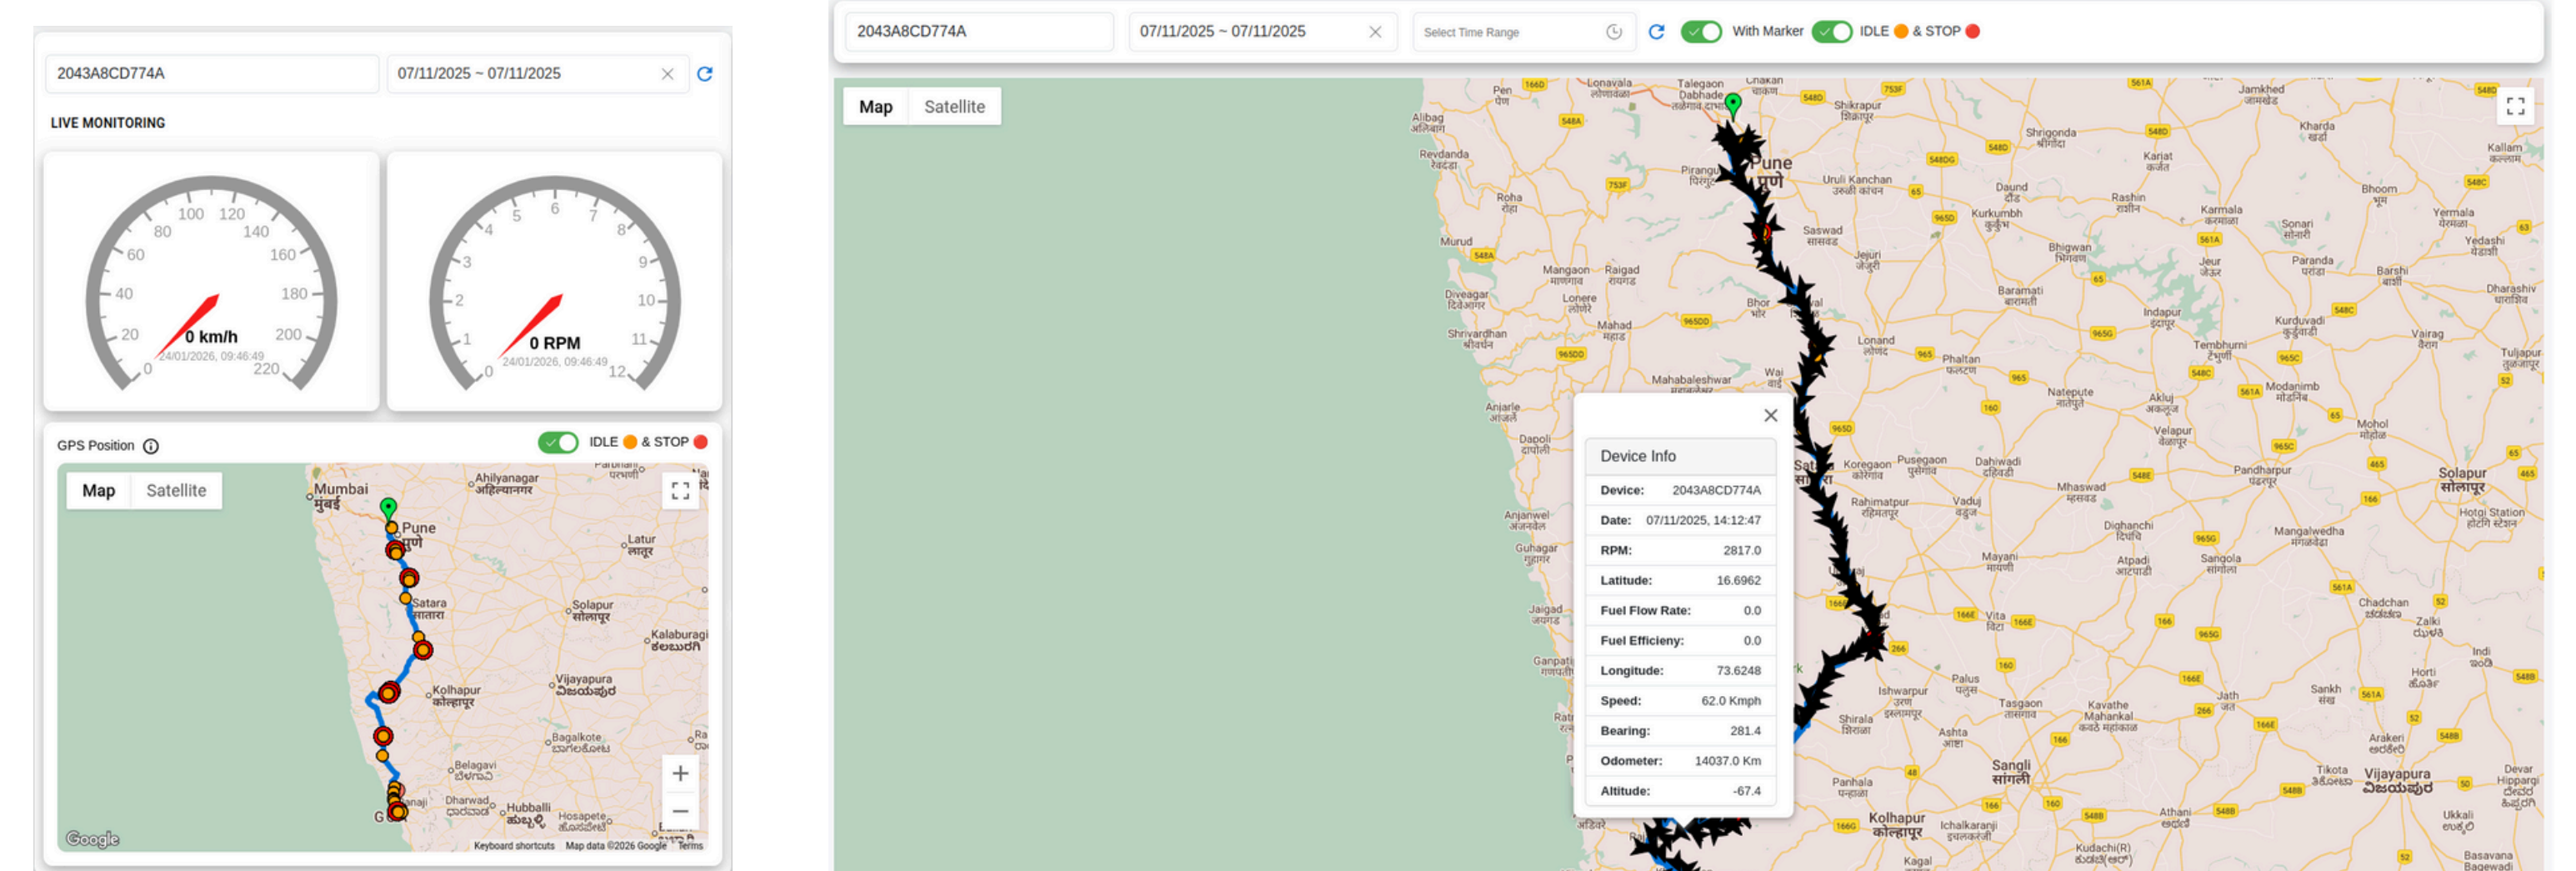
2043A8CD774A

07/11/2025 ~ 07/11/2025

LIVE MONITORING

0 20 40 60 80 100 120 140 160 180 200 220

0 km/h

24/01/2026, 09:46:49

0 1 2 3 4 5 6 7 8 9 10 11 12

0 RPM

24/01/2026, 09:46:49

GPS Position

IDLE & STOP

Map Satellite

Mumbai मुंबई
Ahilyanagar अहिल्यानगर
Pune पुणे
Satara सातारा
Solapur सोलापूर
Latur लातूर
Kalaburagi ಕಲಬುರಗಿ
Kolhapur कोल्हापूर
Vijayapura ವಿಜಯಪುರ
Bagalkote ಬಾಗಲಕೋಟ
Belagavi ಬೆಳಗಾವಿ
Dharwad ಧಾರವಾಡ
Hubballi ಹುಬ್ಬಳ್ಳಿ
Hosapete

Google
Keyboard shortcuts Map data ©2026 Google Terms

2043A8CD774A

07/11/2025 ~ 07/11/2025

Select Time Range

With Marker

IDLE & STOP

Map Satellite

Lonavala
Talegaon Dabhade
Chakan
Pen
Alibag
Revdanda
Roha
Murud
Mangaon
Raigad
Lonere
Mahad
Diveagar
Shrivardhan
Pune पुणे
Shikrapur
Uruli Kanchan
Saswad
Jejuri
Bhor
Loṇand
Phaltan
Mahabaleshwar
Wai
Anjarle
Dapoli
Koregaon
Rahimatpur
Vaduj
Dahiwadi
Mhaswad
Daund
Shrigonda
Kurkumbh
Bhigwan
Baramati
Rashin
Karmala
Jamkhed
Kharda
Karjat
Kallam
Bhoom
Yermala
Yedashi
Sonari
Paranda
Jeur
Barshi
Dharashiv
Indapur
Akluj
Velapur
Natepute
Tembhurni
Kurduvadi
Modanimb
Mohol
Vairag
Tuljapur
Solapur सोलापूर
Hotgi Station
Pandharpur
Mangalwedha
Sangola
Dighanchi
Atpadi
Mayani
Vita
Anjanwel
Guhagar
Jaigad
Ganpatipule
Ishwarpur
Shirala
Palus
Tasgaon
Kavathe Mahankal
Ashta
Sangli सांगली
Jath
Chadchan
Zalki
Indi
Horti
Sankh
Arakeri
Tikota
Vijayapura ವಿಜಯಪುರ
Devar Hipparagi
Ukkali
Athani
Kudachi
Basavana Bagewadi
Panhala
Kolhapur कोल्हापूर
Ichalkaranji
Kagal

Device Info
Device: 2043A8CD774A
Date: 07/11/2025, 14:12:47
RPM: 2817.0
Latitude: 16.6962
Fuel Flow Rate: 0.0
Fuel Efficieny: 0.0
Longitude: 73.6248
Speed: 62.0 Kmph
Bearing: 281.4
Odometer: 14037.0 Km
Altitude: -67.4